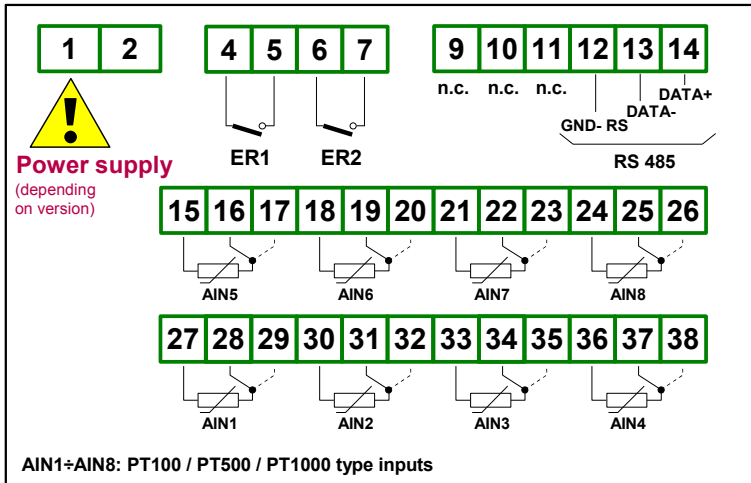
1 2

Power supply
(depending on version)

4 5 6 7

ER1 ER2

9 10 11 12 13 14

n.c. n.c. n.c.

GND- RS DATA- DATA+

RS 485

15 16 17 18 19 20 21 22 23 24 25 26

AIN5 AIN6 AIN7 AIN8

27 28 29 30 31 32 33 34 35 36 37 38

AIN1 AIN2 AIN3 AIN4

AIN1÷AIN8: PT100 / PT500 / PT1000 type inputs